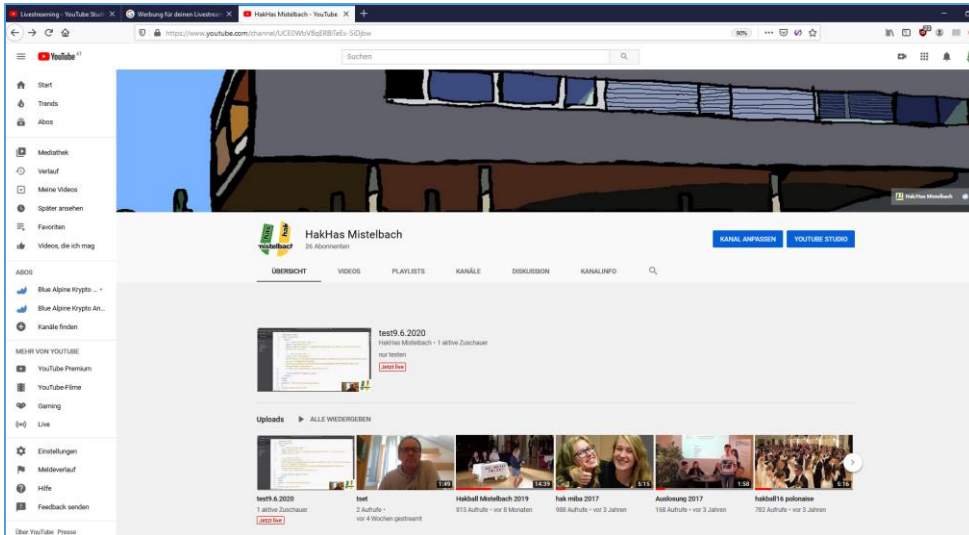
Livestreaming - YouTube Studi | Werbung für deinen Livestream | HakHas Mistelbach - YouTube

https://www.youtube.com/channel/UCE0WbVBqERBiTeEx-SIDjsw

90%

YouTube AT

Suchen

Start
Trends
Abos

Mediathek
Verlauf
Meine Videos
Später ansehen
Favoriten
Videos, die ich mag

ABOS
Blue Alpine Krypto ...
Blue Alpine Krypto An...
Kanäle finden

MEHR VON YOUTUBE
YouTube Premium
YouTube-Filme
Gaming
Live

Einstellungen
Meldeverlauf
Hilfe
Feedback senden

Über YouTube Presse

HakHas Mistelbach

hak has mistelbach

HakHas Mistelbach
26 Abonnenten

KANAL ANPASSEN
YOUTUBE STUDIO

ÜBERSICHT VIDEOS PLAYLISTS KANÄLE DISKUSSION KANALINFO

test9.6.2020
HakHas Mistelbach • 1 aktive Zuschauer
nur testen
Jetzt live

Uploads ALLE WIEDERGEBEN

test9.6.2020
1 aktive Zuschauer
Jetzt live

1:49
tset
2 Aufrufe •
vor 4 Wochen gestreamt

14:39
Hakball Mistelbach 2019
813 Aufrufe • vor 8 Monaten

5:15
hak miba 2017
988 Aufrufe • vor 3 Jahren

1:58
Auslosung 2017
168 Aufrufe • vor 3 Jahren

5:16
hakball16 polonaise
782 Aufrufe • vor 3 Jahren